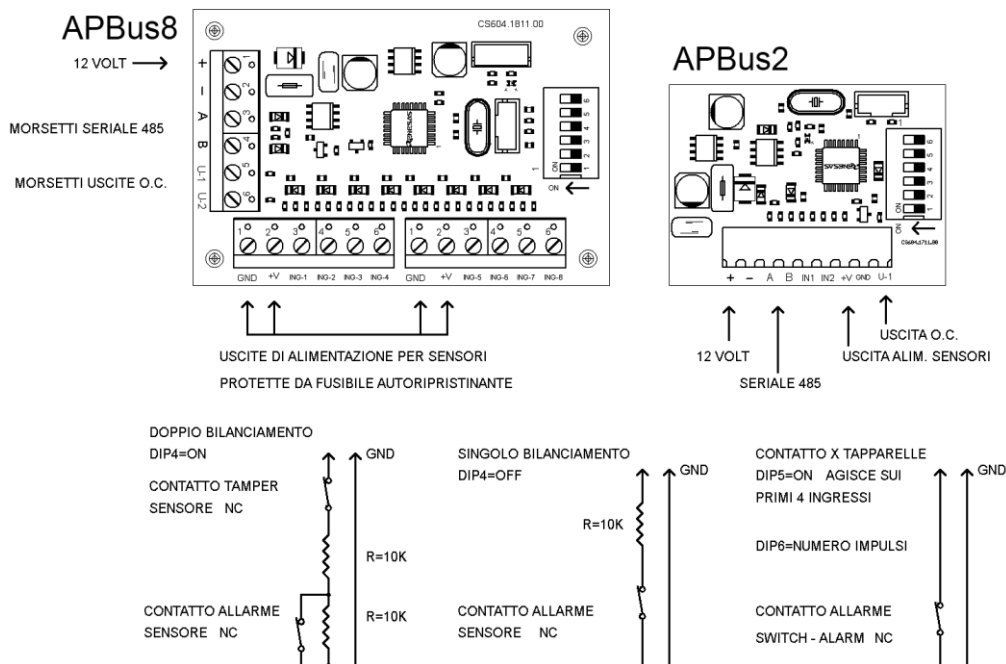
APBus8

12 VOLT

MORSETTI SERIALE 485

MORSETTI USCITE O.C.

CS604.1811.00

+
–
A
B
U-1
U-2

1
2
3
4
5
6

ON

1 2 3 4 5 6

GND +V ING-1 ING-2 ING-3 ING-4 GND +V ING-5 ING-6 ING-7 ING-8

USCITE DI ALIMENTAZIONE PER SENSORI
PROTETTE DA FUSIBILE AUTORIPRISTINANTE

APBus2

ON
1 2 3 4 5 6

+ – A B IN1 IN2 +V GND U-1

12 VOLT

SERIALE 485

USCITA O.C.
USCITA ALIM. SENSORI

DOPPIO BILANCIAMENTO
DIP4=ON

CONTATTO TAMPER
SENSORE NC

GND

R=10K

R=10K

CONTATTO ALLARME
SENSORE NC

SINGOLO BILANCIAMENTO
DIP4=OFF

GND

R=10K

CONTATTO ALLARME
SENSORE NC

CONTATTO X TAPPARELLE
DIP5=ON AGISCE SUI PRIMI 4 INGRESSI

DIP6=NUMERO IMPULSI

GND

CONTATTO ALLARME
SWITCH - ALARM NC